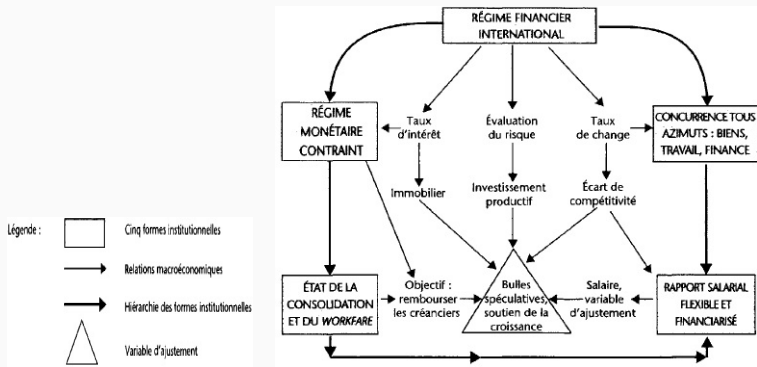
RÉGIME FINANCIER INTERNATIONAL

RÉGIME MONÉTAIRE CONTRAINT

Taux d'intérêt

Évaluation du risque

Taux de change

CONCURRENCE TOUS AZIMUTS : BIENS, TRAVAIL, FINANCE

Immobilier

Investissement productif

Écart de compétitivité

Légende :

Cinq formes institutionnelles

Relations macroéconomiques

Hiérarchie des formes institutionnelles

Variable d'ajustement

ÉTAT DE LA CONSOLIDATION ET DU *WORKFARE*

Objectif : rembourser les créanciers

Bulles spéculatives, soutien de la croissance

Salaire, variable d'ajustement

RAPPORT SALARIAL FLEXIBLE ET FINANCIARISÉ